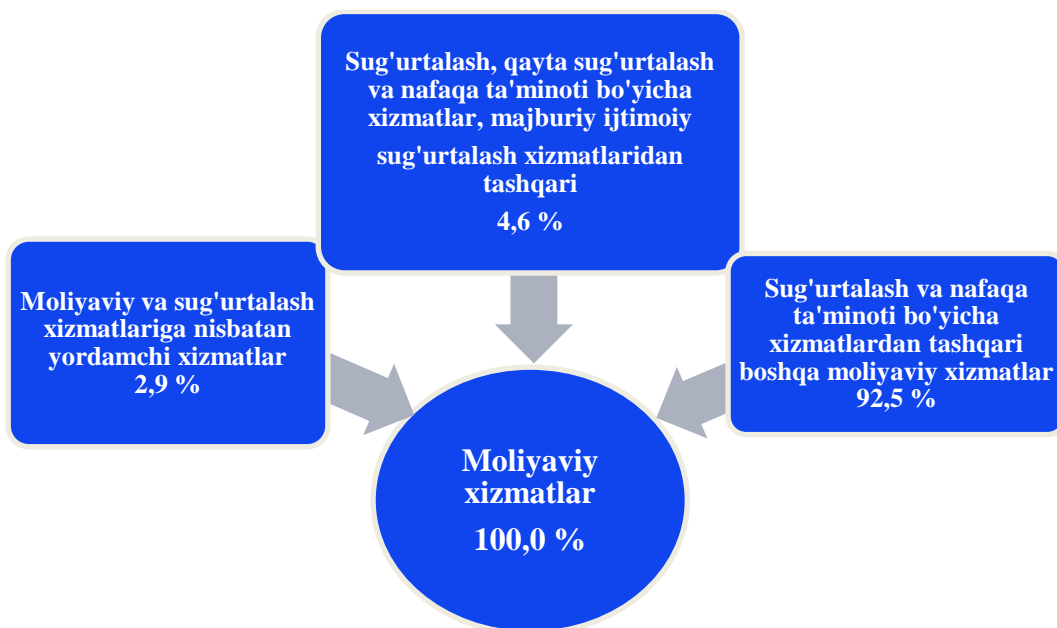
Sug'urtalash, qayta sug'urtalash va nafaqa ta'minoti bo'yicha xizmatlar, majburiy ijtimoiy sug'urtalash xizmatlaridan tashqari
4,6 %

Moliyaviy va sug'urtalash xizmatlariga nisbatan yordamchi xizmatlar
2,9 %

Sug'urtalash va nafaqa ta'minoti bo'yicha xizmatlardan tashqari boshqa moliyaviy xizmatlar
92,5 %

Moliyaviy xizmatlar
100,0 %